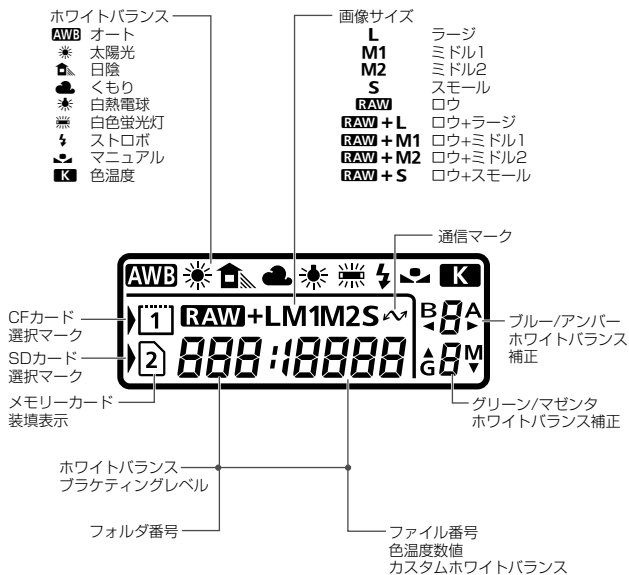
ホワイトバランス
AWB オート
太陽光
日陰
くもり
白熱電球
白色蛍光灯
ストロボ
マニュアル
K 色温度

画像サイズ
L ラージ
M1 ミドル1
M2 ミドル2
S スモール
RAW ロウ
RAW + L ロウ+ラージ
RAW + M1 ロウ+ミドル1
RAW + M2 ロウ+ミドル2
RAW + S ロウ+スモール

通信マーク

AWB K
1 RAW +LM1M2S
2 888:18888
B 8 A
G 8 M

CFカード選択マーク
SDカード選択マーク
メモリーカード装填表示

ブルー/アンバーホワイトバランス補正
グリーン/マゼンタホワイトバランス補正

ホワイトバランスブラケティングレベル
フォルダ番号
ファイル番号
色温度数値
カスタムホワイトバランス